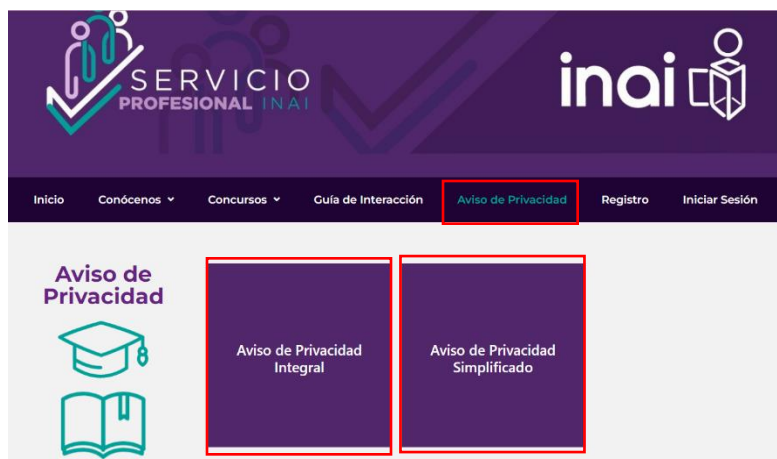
SERVICIO PROFESIONAL INAI

inai

Inicio
Conócenos
Concursos
Guía de Interacción
Aviso de Privacidad
Registro
Iniciar Sesión

Aviso de Privacidad

Aviso de Privacidad Integral

Aviso de Privacidad Simplificado